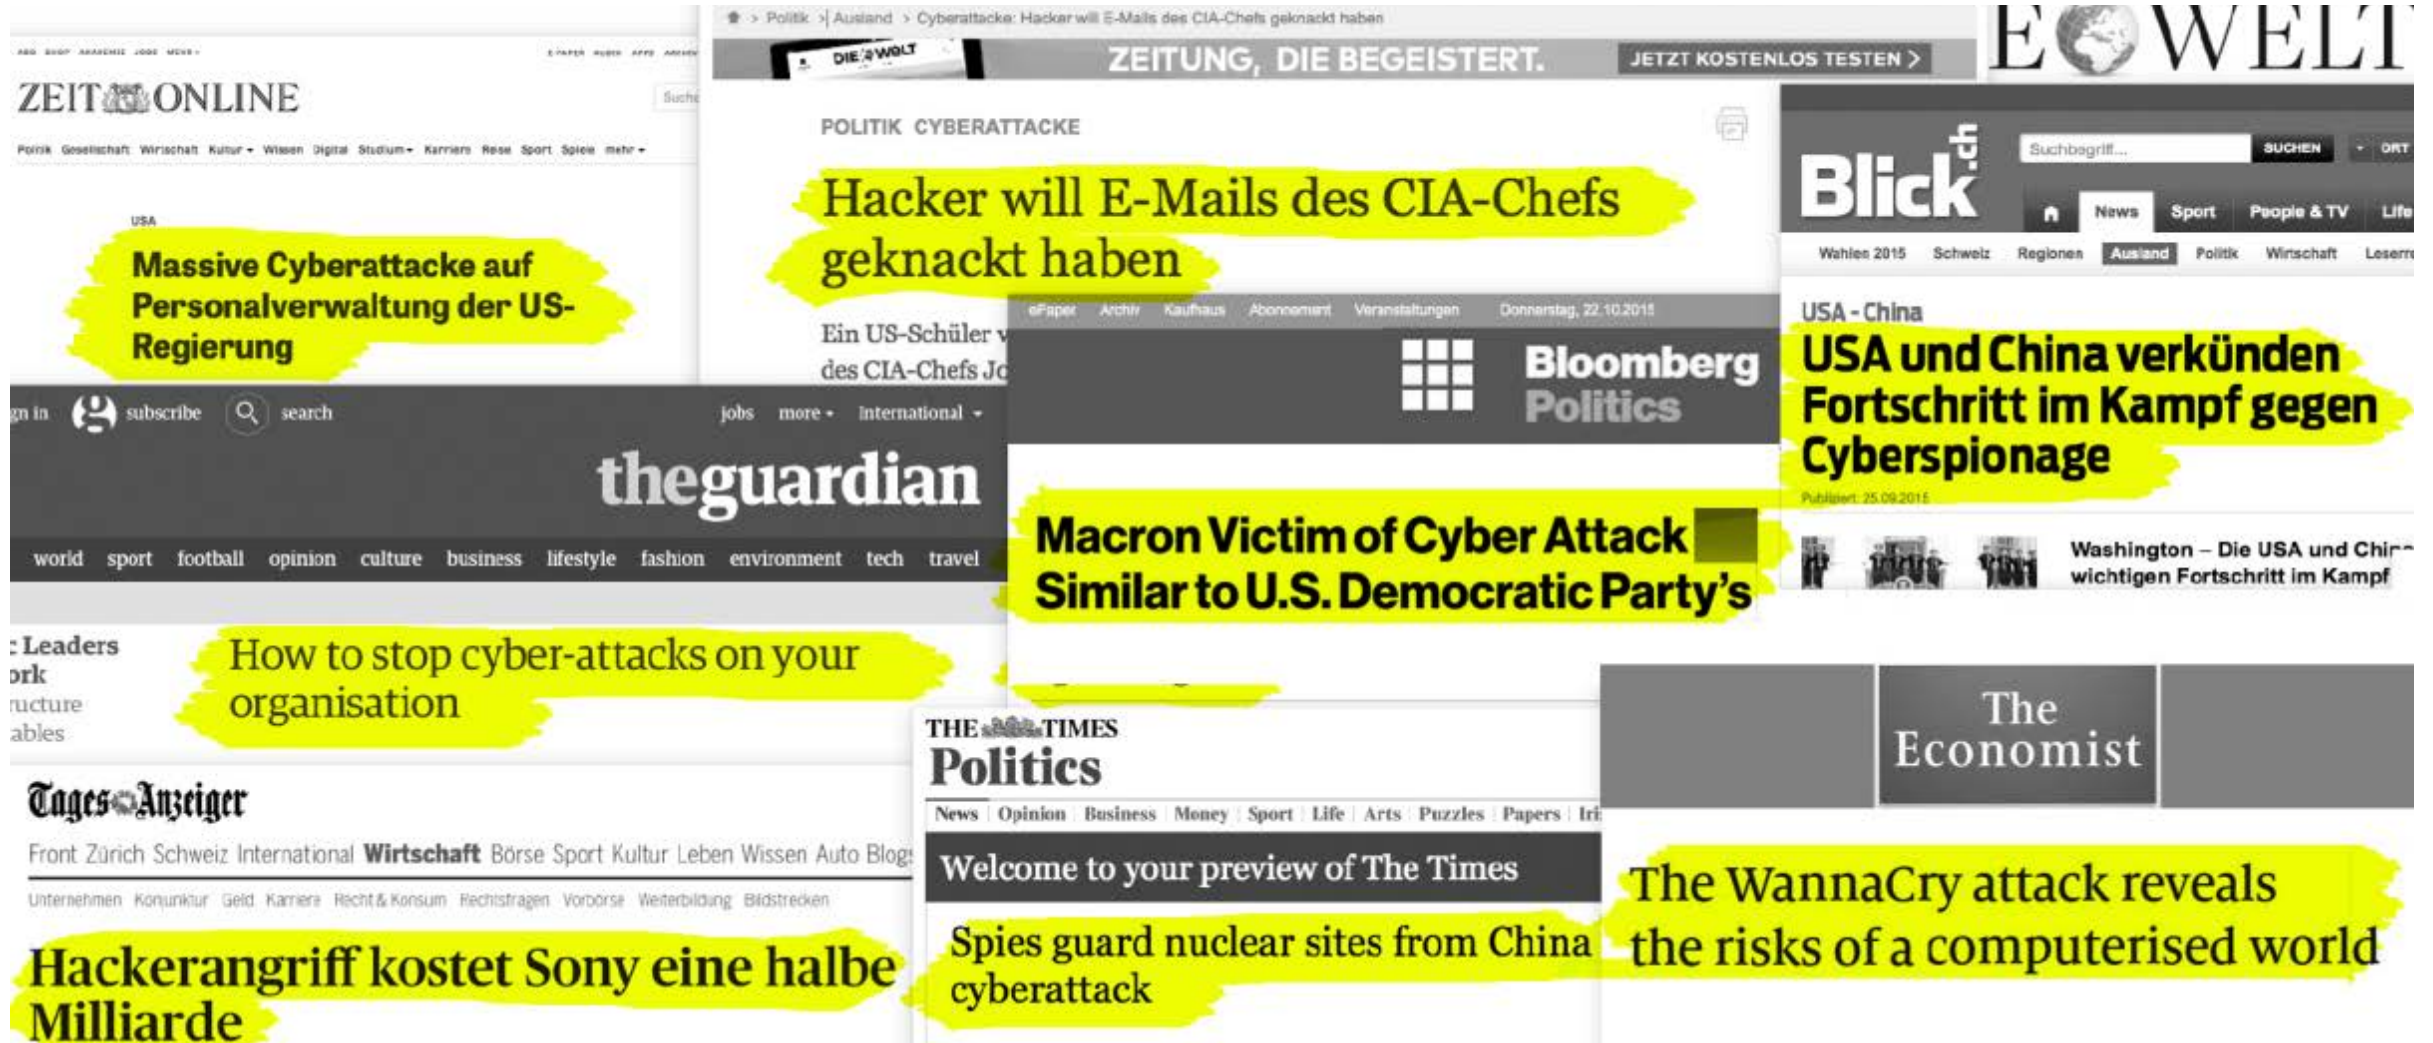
ZEIT ONLINE

Politik Gesellschaft Wirtschaft Kultur Wissen Digital Studium Karriere Reise Sport Spiele mehr

USA

Massive Cyberattacke auf Personalverwaltung der US-Regierung

Politik > Ausland > Cyberattacke: Hacker will E-Mails des CIA-Chefs geknackt haben

DIE WELT ZEITUNG, DIE BEGEISTERT. JETZT KOSTENLOS TESTEN >

POLITIK CYBERATTACKE

Hacker will E-Mails des CIA-Chefs geknackt haben

Ein US-Schüler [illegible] des CIA-Chefs Jo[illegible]

E WELT

Blick.ch

Suchbegriff... SUCHEN ORT

News Sport People & TV Life

Wahlen 2015 Schweiz Regionen Ausland Politik Wirtschaft Leserr

USA - China

USA und China verkünden Fortschritt im Kampf gegen Cyberspionage

Publiziert: 25.09.2015

Washington – Die USA und Chi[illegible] wichtigen Fortschritt im Kampf

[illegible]gn in subscribe search jobs more International

theguardian

world sport football opinion culture business lifestyle fashion environment tech travel

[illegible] Leaders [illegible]ork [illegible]ucture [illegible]ables

How to stop cyber-attacks on your organisation

eFaper Archiv Kaufhaus Abonnement Veranstaltungen Donnerstag, 22.10.2015

Bloomberg Politics

Macron Victim of Cyber Attack Similar to U.S. Democratic Party's

Tages-Anzeiger

Front Zürich Schweiz International Wirtschaft Börse Sport Kultur Leben Wissen Auto Blogs

Unternehmen Konjunktur Geld Karriere Recht & Konsum Rechtsfragen Vorbörse Weiterbildung Bildstrecken

Hackerangriff kostet Sony eine halbe Milliarde

THE TIMES

Politics

News Opinion Business Money Sport Life Arts Puzzles Papers Iri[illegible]

Welcome to your preview of The Times

Spies guard nuclear sites from China cyberattack

The Economist

The WannaCry attack reveals the risks of a computerised world